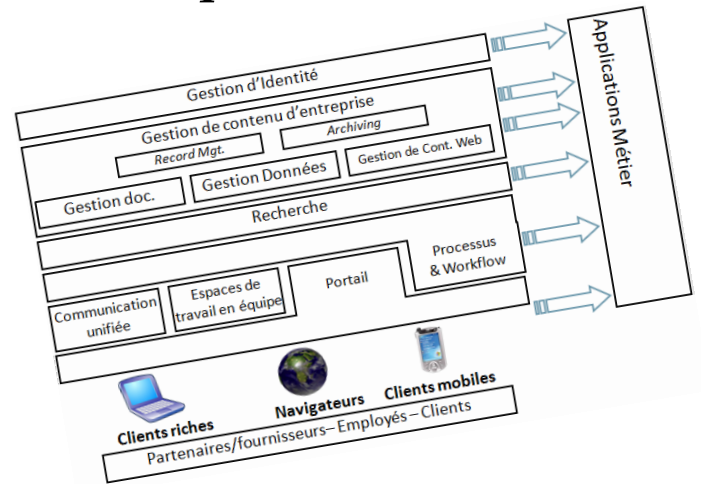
Applications Métier

Gestion d'Identité

Gestion de contenu d'entreprise

Record Mgt.

Archiving

Gestion de Cont. Web

Gestion doc.

Gestion Données

Recherche

Processus & Workflow

Portail

Communication unifiée

Espaces de travail en équipe

Clients riches

Navigateurs

Clients mobiles

Partenaires/fournisseurs– Employés – Clients